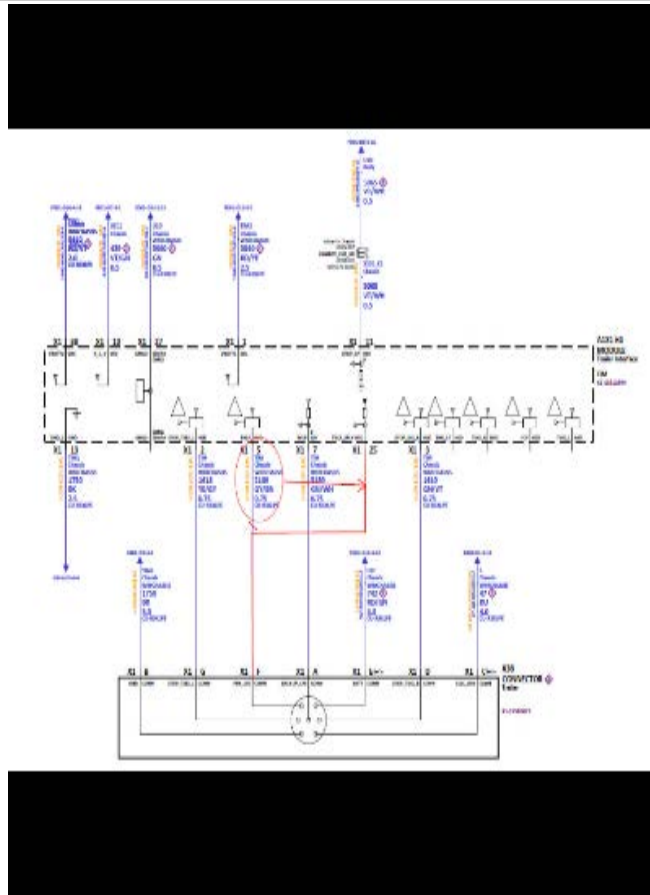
K33
CONNECTOR
Trailer

X1 13
X1 1
X1 5
X1 7
X1 25
X1 3

1750
BK
2.5

1413
YE/GY
0.75

2180
GY/GN
0.75

5160
GN/WH
0.75

1413
GN/VT
0.75

1750
BK

792
RD/VT

47
BU

5065
VT/WH
0.5

5060
VT/WH
0.5

B
G
F
A
E
D
C